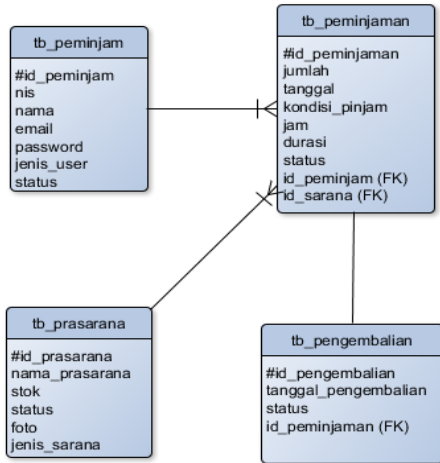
tb_peminjam

#id_peminjam
nis
nama
email
password
jenis_user
status

tb_peminjaman

#id_peminjaman
jumlah
tanggal
kondisi_pinjam
jam
durasi
status
id_peminjam (FK)
id_sarana (FK)

tb_prasarana

#id_prasarana
nama_prasarana
stok
status
foto
jenis_sarana

tb_pengembalian

#id_pengembalian
tanggal_pengembalian
status
id_peminjaman (FK)